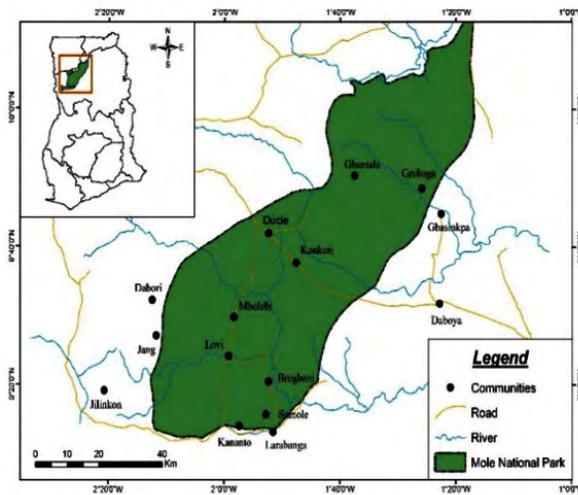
2°20'0"W
2°0'0"W
1°40'0"W
1°20'0"W
1°0'0"

10°0'0"N
9°40'0"N
9°20'0"N

N
W E
S

Gbantala
Grubega
Ducie
Konkori
Gbasinkpa
Dabori
Mbolobi
Duboya
Jang
Lovi
Brugbani
Jilinkon
Samole
Kananto
Larabanga

0 10 20 40 Km

Legend
Communities
Road
River
Mole National Park